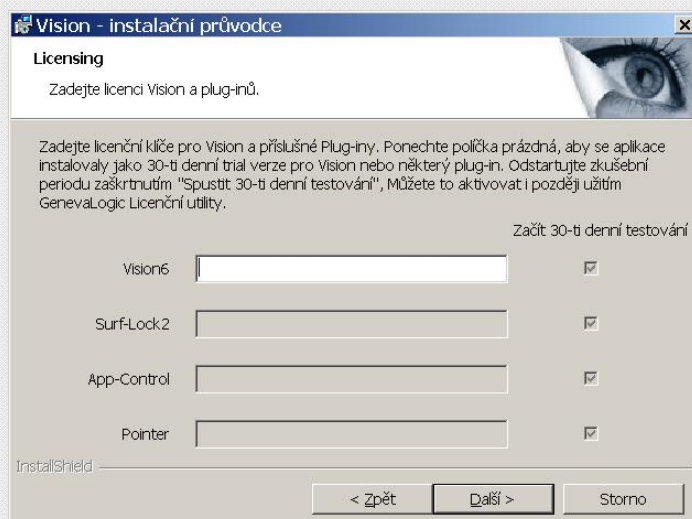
Vision - instalační průvodce

Licensing

Zadejte licenci Vision a plug-inů.

Zadejte licenční klíče pro Vision a příslušné Plug-iny. Ponechte políčka prázdná, aby se aplikace instalovaly jako 30-ti denní trial verze pro Vision nebo některý plug-in. Odstartujte zkušební periodu zaškrtnutím "Spustit 30-ti denní testování", Můžete to aktivovat i později užitím GenevaLogic Licenční utility.

Začít 30-ti denní testování

Vision6

Surf-Lock2

App-Control

Pointer

InstallShield

< Zpět

Další >

Storno